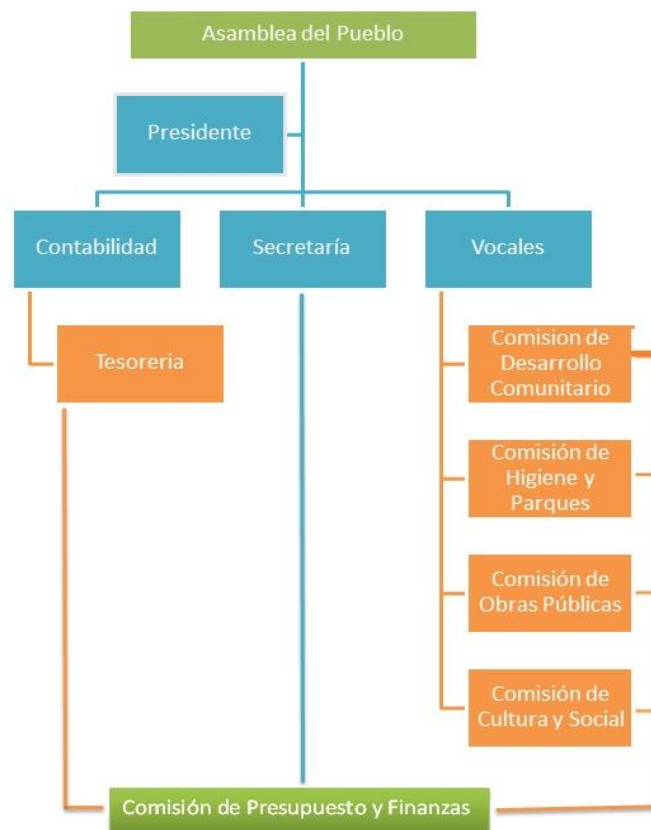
Asamblea del Pueblo

Presidente

Contabilidad

Secretaría

Vocales

Tesoreria

Comision de Desarrollo Comunitario

Comisión de Higiene y Parques

Comisión de Obras Públicas

Comisión de Cultura y Social

Comisión de Presupuesto y Finanzas